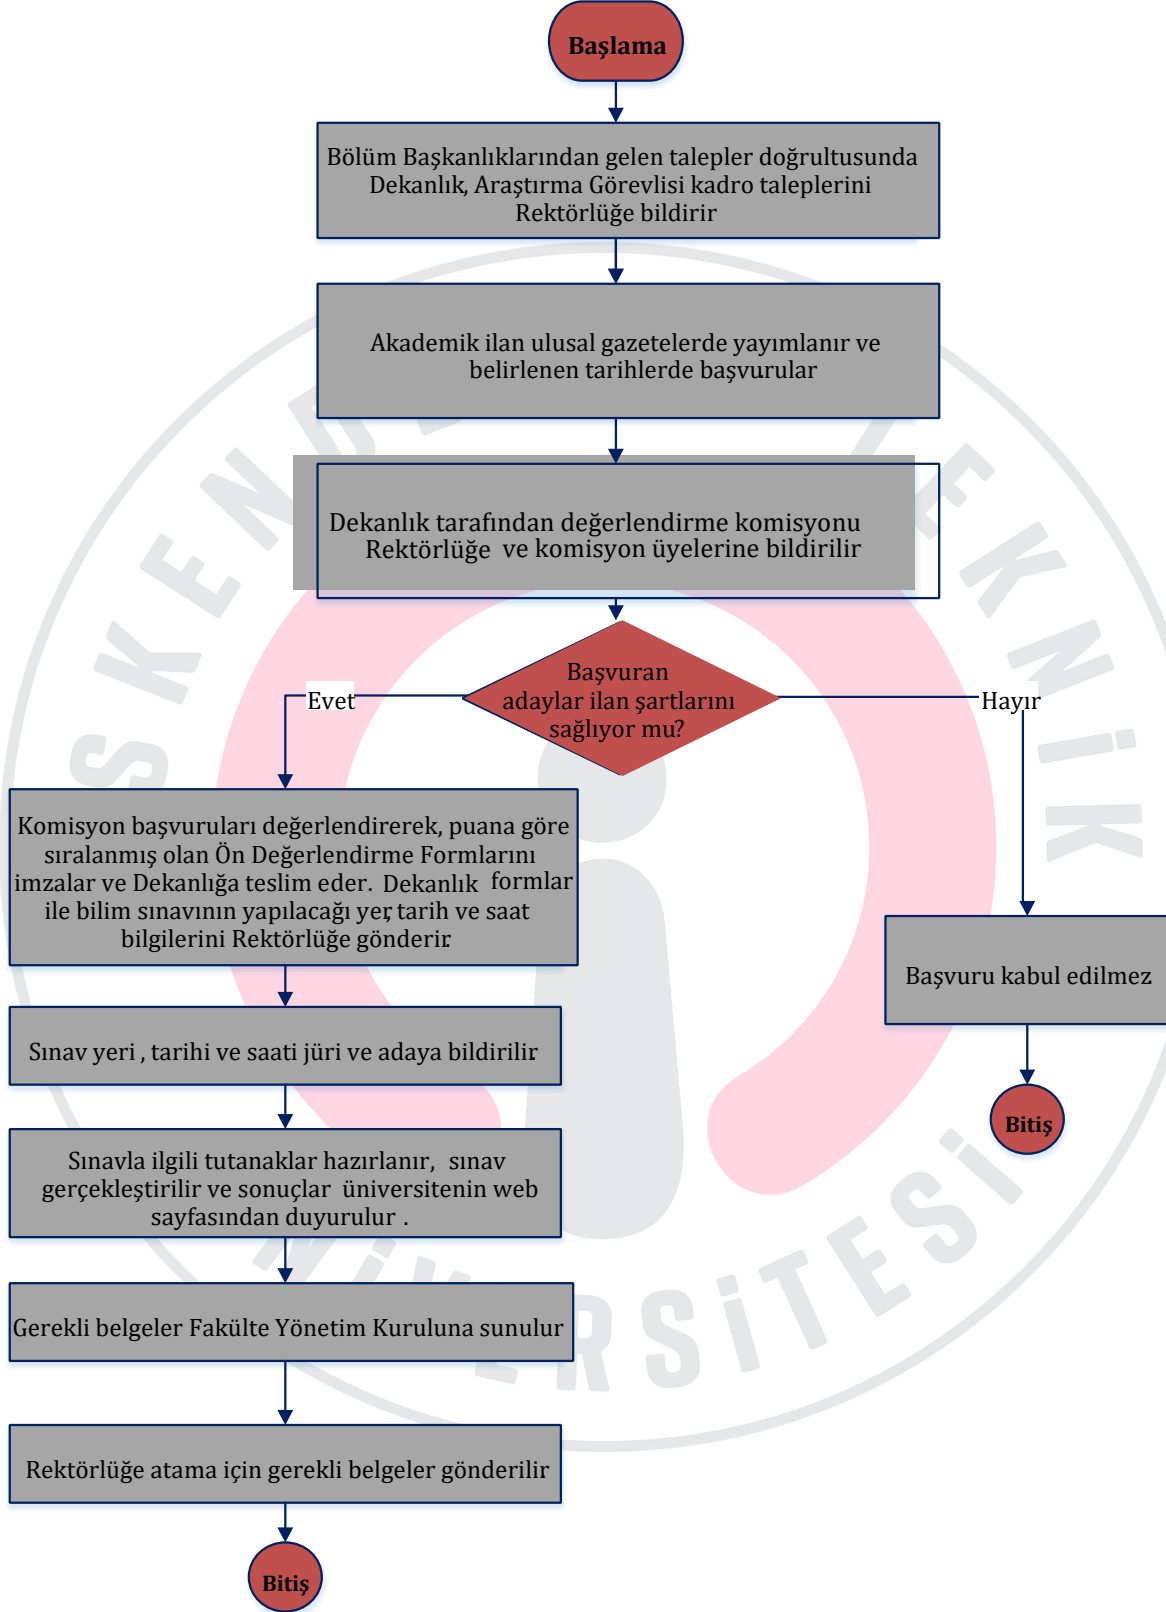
Başlama

Bölüm Başkanlıklarından gelen talepler doğrultusunda Dekanlık, Araştırma Görevlisi kadro taleplerini Rektörlüğe bildirir

Akademik ilan ulusal gazetelerde yayımlanır ve belirlenen tarihlerde başvurular

Dekanlık tarafından değerlendirme komisyonu Rektörlüğe ve komisyon üyelerine bildirilir

Başvuran adaylar ilan şartlarını sağlıyor mu?

Evet

Hayır

Komisyon başvuruları değerlendirerek, puana göre sıralanmış olan Ön Değerlendirme Formlarını imzalar ve Dekanlığa teslim eder. Dekanlık formlar ile bilim sınavının yapılacağı yer, tarih ve saat bilgilerini Rektörlüğe gönderir.

Başvuru kabul edilmez

Bitiş

Sınav yeri , tarihi ve saati jüri ve adaya bildirilir

Sınavla ilgili tutanaklar hazırlanır, sınav gerçekleştirilir ve sonuçlar üniversitenin web sayfasından duyurulur .

Gerekli belgeler Fakülte Yönetim Kuruluna sunulur

Rektörlüğe atama için gerekli belgeler gönderilir

Bitiş